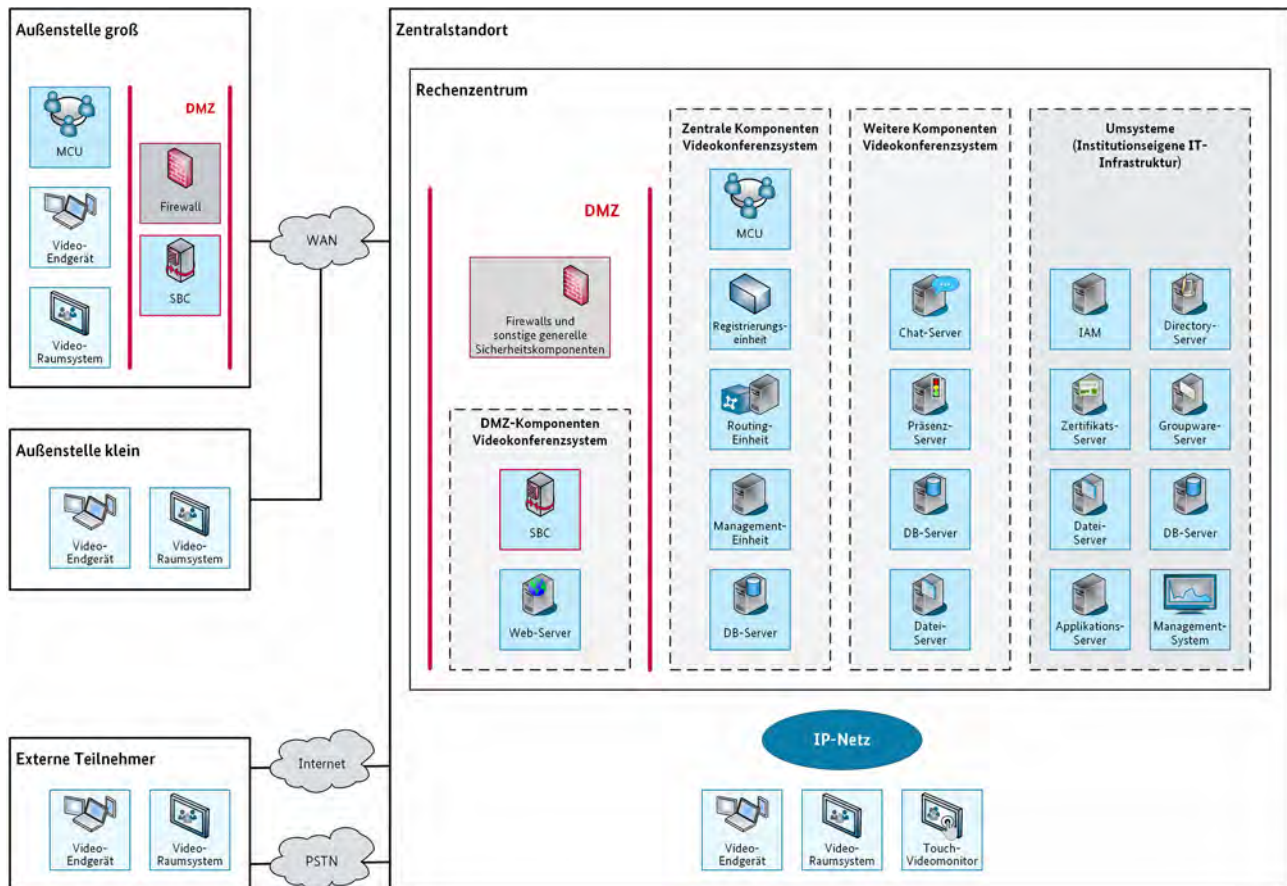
Außenstelle groß

MCU

Video-Endgerät

Video-Raumsystem

DMZ

Firewall

SBC

WAN

Außenstelle klein

Video-Endgerät

Video-Raumsystem

Externe Teilnehmer

Video-Endgerät

Video-Raumsystem

Internet

PSTN

Zentralstandort

Rechenzentrum

DMZ

Firewalls und sonstige generelle Sicherheitskomponenten

DMZ-Komponenten Videokonferenzsystem

SBC

Web-Server

Zentrale Komponenten Videokonferenzsystem

MCU

Registrierungs-einheit

Routing-Einheit

Management-Einheit

DB-Server

Weitere Komponenten Videokonferenzsystem

Chat-Server

Präsenz-Server

DB-Server

Datei-Server

Umsysteme (Institutionseigene IT-Infrastruktur)

IAM

Directory-Server

Zertifikats-Server

Groupware-Server

Datei-Server

DB-Server

Applikations-Server

Management-System

IP-Netz

Video-Endgerät

Video-Raumsystem

Touch-Videomonitor